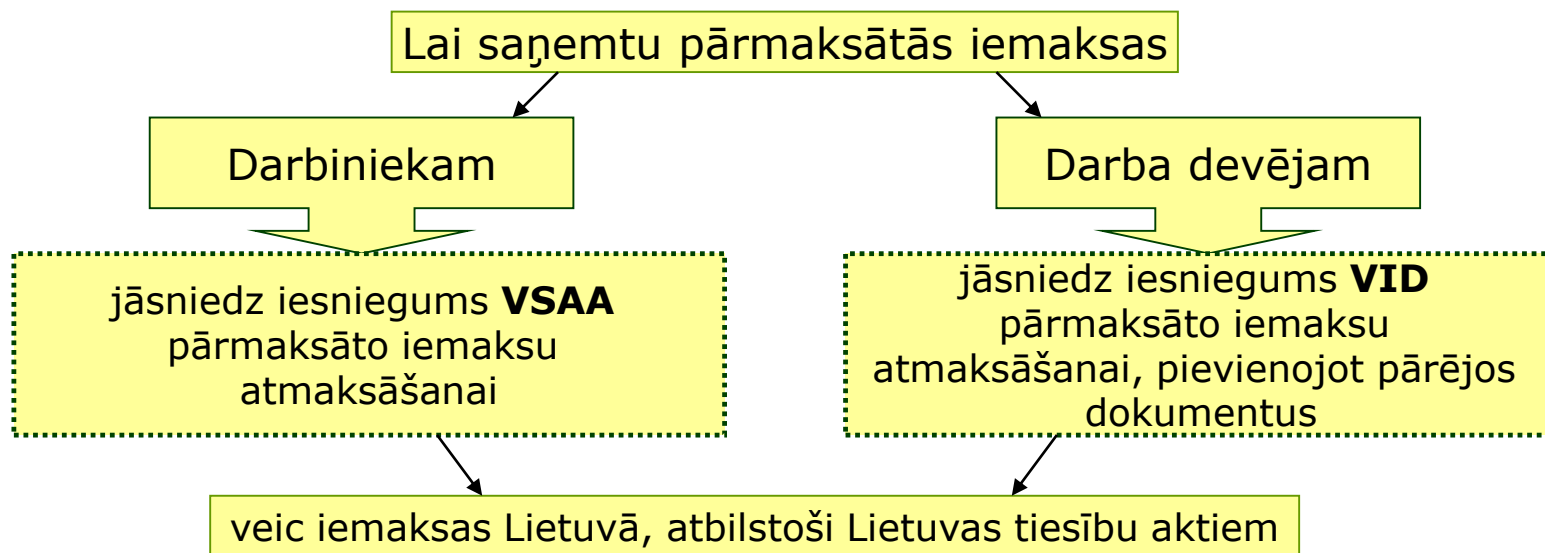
Lai saņemtu pārmaksātās iemaksas

Darbiniekam

Darba devējam

jāsniedz iesniegums **VSAA** pārmaksāto iemaksu atmaksāšanai

jāsniedz iesniegums **VID** pārmaksāto iemaksu atmaksāšanai, pievienojot pārējos dokumentus

veic iemaksas Lietuvā, atbilstoši Lietuvas tiesību aktiem